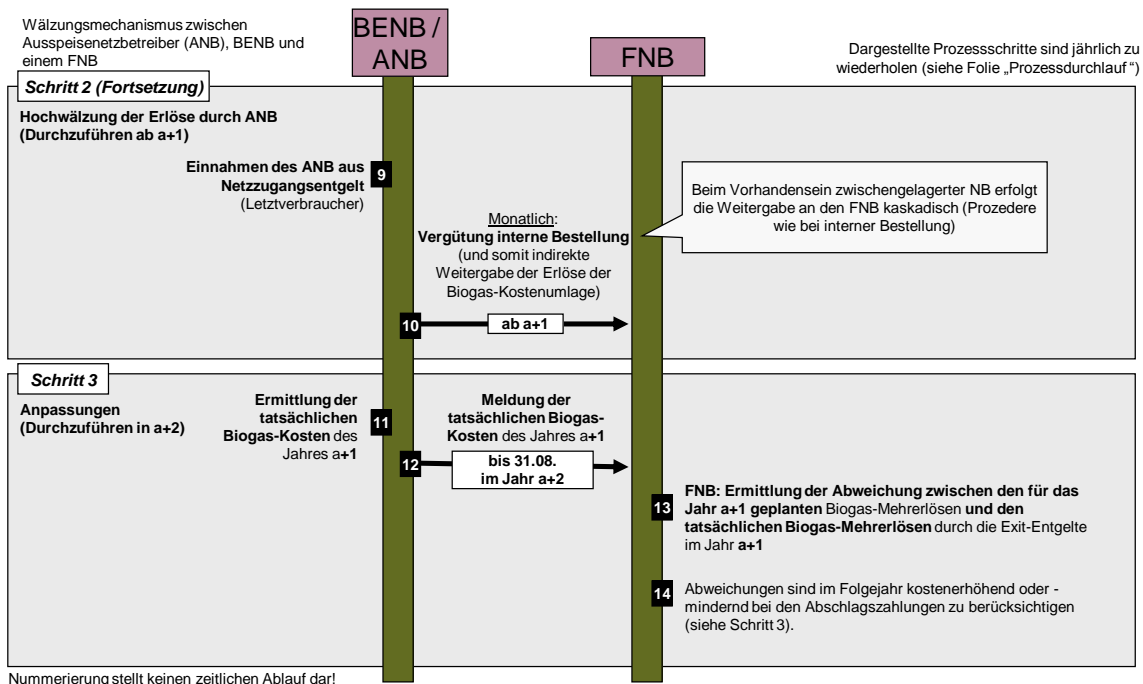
Wälzungsmechanismus zwischen Ausspeisenetzbetreiber (ANB), BENB und einem FNB

BENB / ANB

FNB

Dargestellte Prozessschritte sind jährlich zu wiederholen (siehe Folie „Prozessdurchlauf ")

Schritt 2 (Fortsetzung)

Hochwälzung der Erlöse durch ANB (Durchzuführen ab a+1)

Einnahmen des ANB aus Netzzugangsentgelt (Letztverbraucher)

9

Beim Vorhandensein zwischengelagerter NB erfolgt die Weitergabe an den FNB kaskadisch (Prozedere wie bei interner Bestellung)

Monatlich:
Vergütung interne Bestellung (und somit indirekte Weitergabe der Erlöse der Biogas-Kostenumlage)

10

ab a+1

Schritt 3

Anpassungen (Durchzuführen in a+2)

Ermittlung der tatsächlichen Biogas-Kosten des Jahres a+1

11

Meldung der tatsächlichen Biogas-Kosten des Jahres a+1

12

bis 31.08. im Jahr a+2

13

FNB: Ermittlung der Abweichung zwischen den für das Jahr a+1 geplanten Biogas-Mehrerlösen und den tatsächlichen Biogas-Mehrerlösen durch die Exit-Entgelte im Jahr a+1

14

Abweichungen sind im Folgejahr kostenerhöhend oder -mindernd bei den Abschlagszahlungen zu berücksichtigen (siehe Schritt 3).

Nummerierung stellt keinen zeitlichen Ablauf dar!